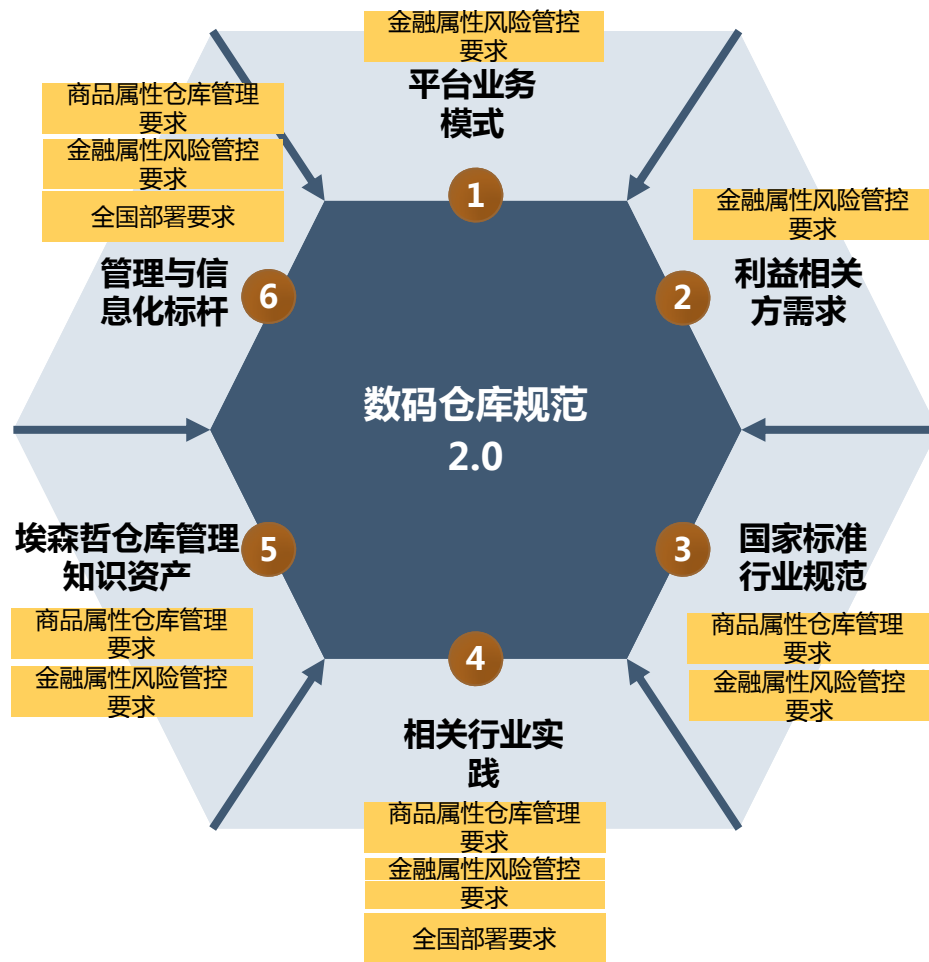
金融属性风险管控要求

平台业务模式

1

商品属性仓库管理要求

金融属性风险管控要求

全国部署要求

金融属性风险管控要求

管理与信息化标杆

6

2

利益相关方需求

数码仓库规范
2.0

埃森哲仓库管理知识资产

5

3

国家标准行业规范

商品属性仓库管理要求

金融属性风险管控要求

商品属性仓库管理要求

金融属性风险管控要求

4

相关行业实践

商品属性仓库管理要求

金融属性风险管控要求

全国部署要求